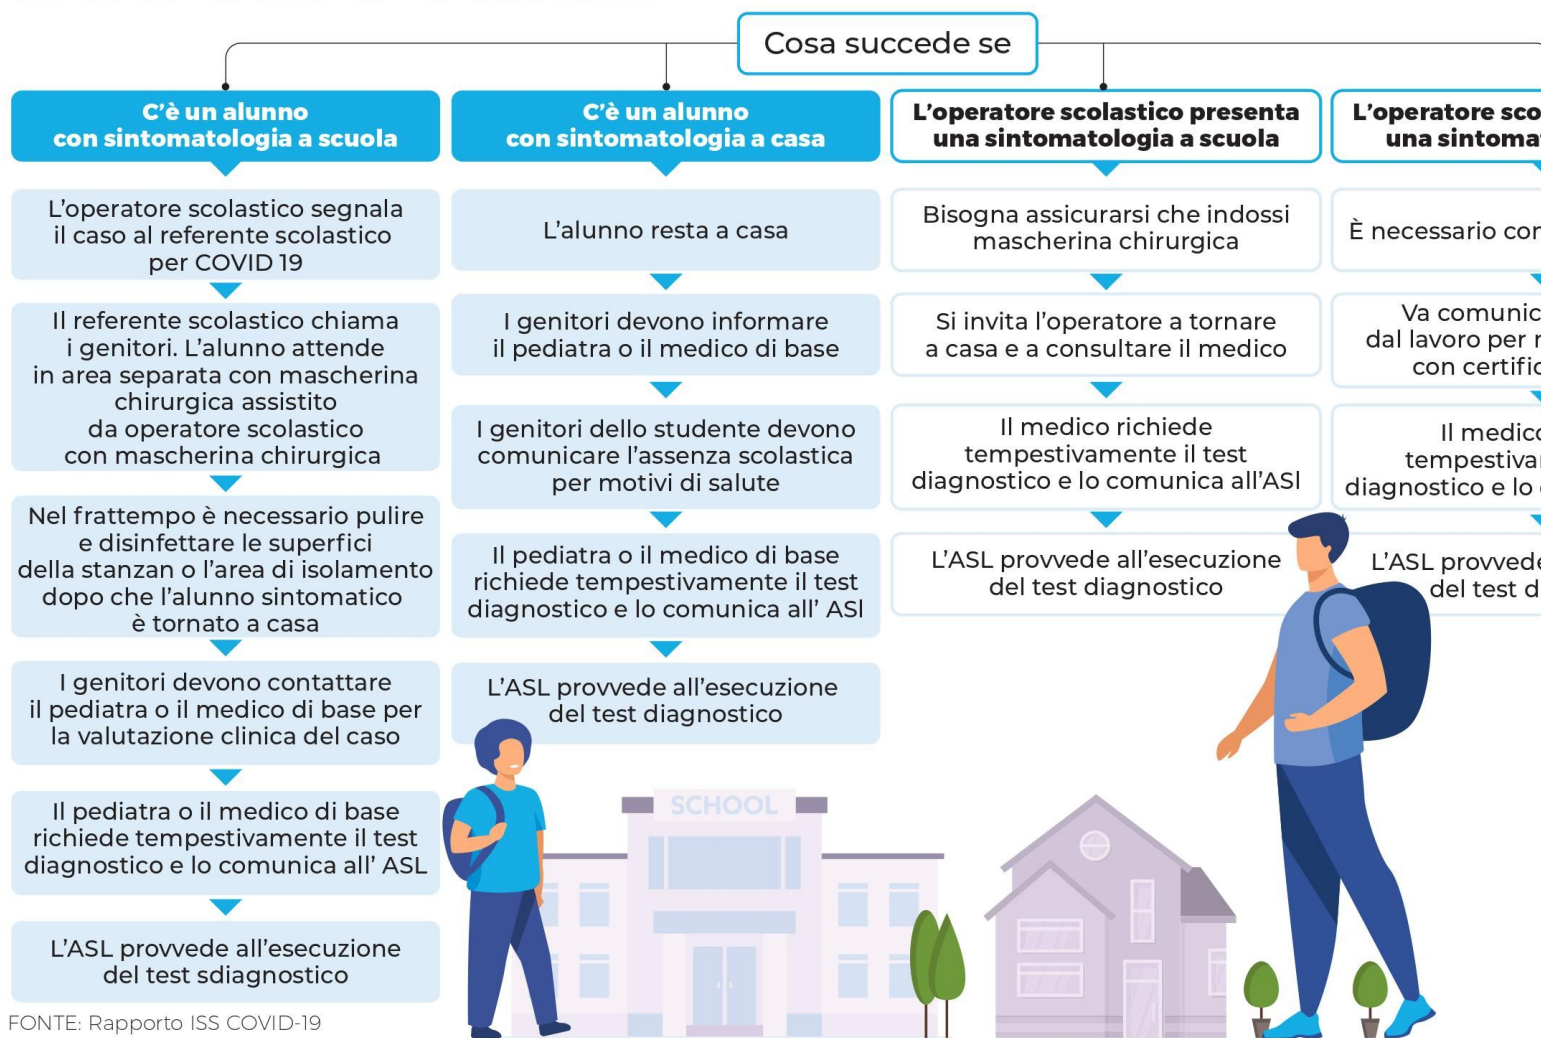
Cosa succede se

C'è un alunno con sintomatologia a scuola

L'operatore scolastico segnala il caso al referente scolastico per COVID 19

Il referente scolastico chiama i genitori. L'alunno attende in area separata con mascherina chirurgica assistito da operatore scolastico con mascherina chirurgica

Nel frattempo è necessario pulire e disinfettare le superfici della stanzan o l'area di isolamento dopo che l'alunno sintomatico è tornato a casa

I genitori devono contattare il pediatra o il medico di base per la valutazione clinica del caso

Il pediatra o il medico di base richiede tempestivamente il test diagnostico e lo comunica all' ASL

L'ASL provvede all'esecuzione del test sdiagnostico

C'è un alunno con sintomatologia a casa

L'alunno resta a casa

I genitori devono informare il pediatra o il medico di base

I genitori dello studente devono comunicare l'assenza scolastica per motivi di salute

Il pediatra o il medico di base richiede tempestivamente il test diagnostico e lo comunica all' ASl

L'ASL provvede all'esecuzione del test diagnostico

L'operatore scolastico presenta una sintomatologia a scuola

Bisogna assicurarsi che indossi mascherina chirurgica

Si invita l'operatore a tornare a casa e a consultare il medico

Il medico richiede tempestivamente il test diagnostico e lo comunica all'ASl

L'ASL provvede all'esecuzione del test diagnostico

L'operatore sco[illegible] una sintoma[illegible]

È necessario co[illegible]

Va comunic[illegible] dal lavoro per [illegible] con certific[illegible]

Il medic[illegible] tempestiva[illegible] diagnostico e lo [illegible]

L'ASL provvede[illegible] del test d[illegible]

SCHOOL

FONTE: Rapporto ISS COVID-19